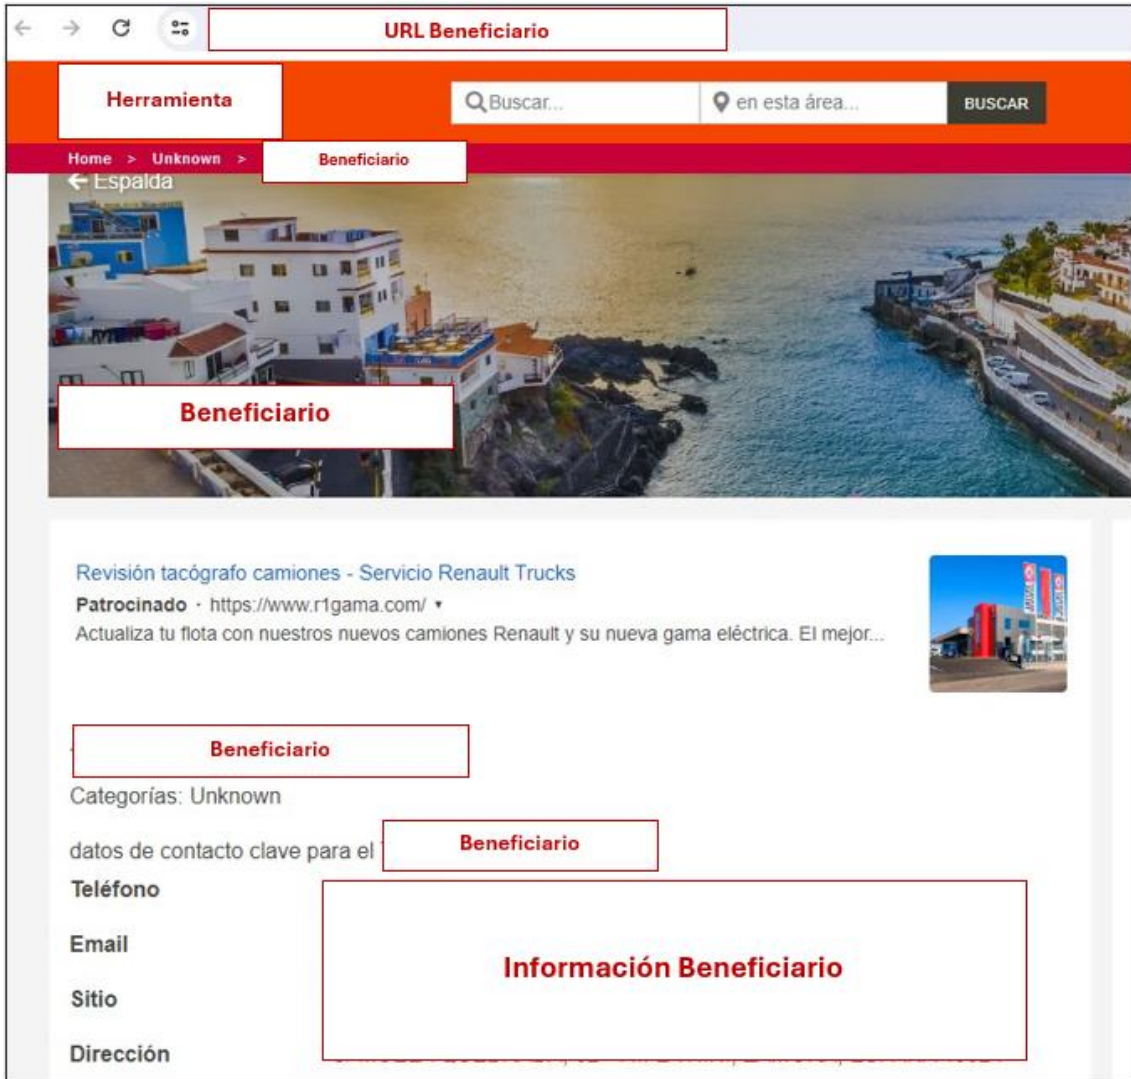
URL Beneficiario

Herramienta

Buscar...

en esta área...

BUSCAR

Home > Unknown > Beneficiario

← Espalda

Beneficiario

Revisión tacógrafo camiones - Servicio Renault Trucks

Patrocinado · https://www.r1gama.com/ ▾

Actualiza tu flota con nuestros nuevos camiones Renault y su nueva gama eléctrica. El mejor...

Beneficiario

Categorías: Unknown

datos de contacto clave para el Beneficiario

Teléfono

Email

Sitio

Dirección

Información Beneficiario